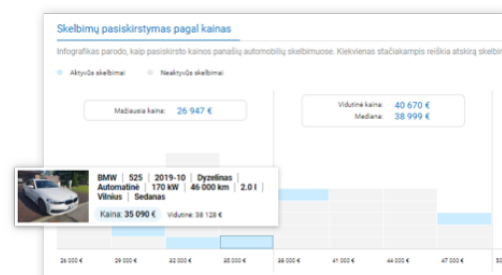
Skelbimų pasiskirstymas pagal kainas

Infografikas parodo, kaip pasiskirsto kainos panašių automobilių skelbimuose. Kiekvienas stačiakampis reiškia atskirą skelbim

Aktyvūs skelbimai

Neaktyvūs skelbimai

Mažiausia kaina: 26 947 €

Vidutinė kaina: 40 670 €

Mediana: 38 999 €

BMW | 525 | 2019-10 | Dyzelinas | Automatinė | 170 kW | 46 000 km | 2.0 l | Vilnius | Sedanas

Kaina: 35 090 €

Vidutinė: 38 128 €

26 000 €

29 000 €

32 000 €

35 000 €

38 000 €

41 000 €

44 000 €

47 000 €

50 000 €